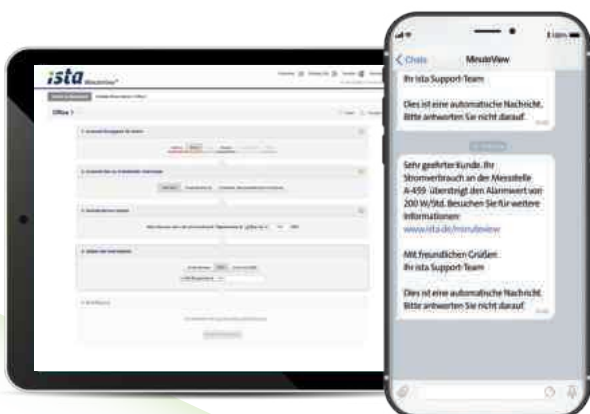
ista MinuteView

Office 1

< Chats MinuteView

Ihr ista Support-Team

Dies ist eine automatische Nachricht. Bitte antworten Sie nicht darauf.

Sehr geehrter Kunde, Ihr Stromverbrauch an der Messstelle A-459 übersteigt den Alarmwert von 200 W/Std. Besuchen Sie für weitere Informationen:
www.ista.de/minuteview

Mit freundlichen Grüßen
Ihr ista Support-Team

Dies ist eine automatische Nachricht. Bitte antworten Sie nicht darauf.